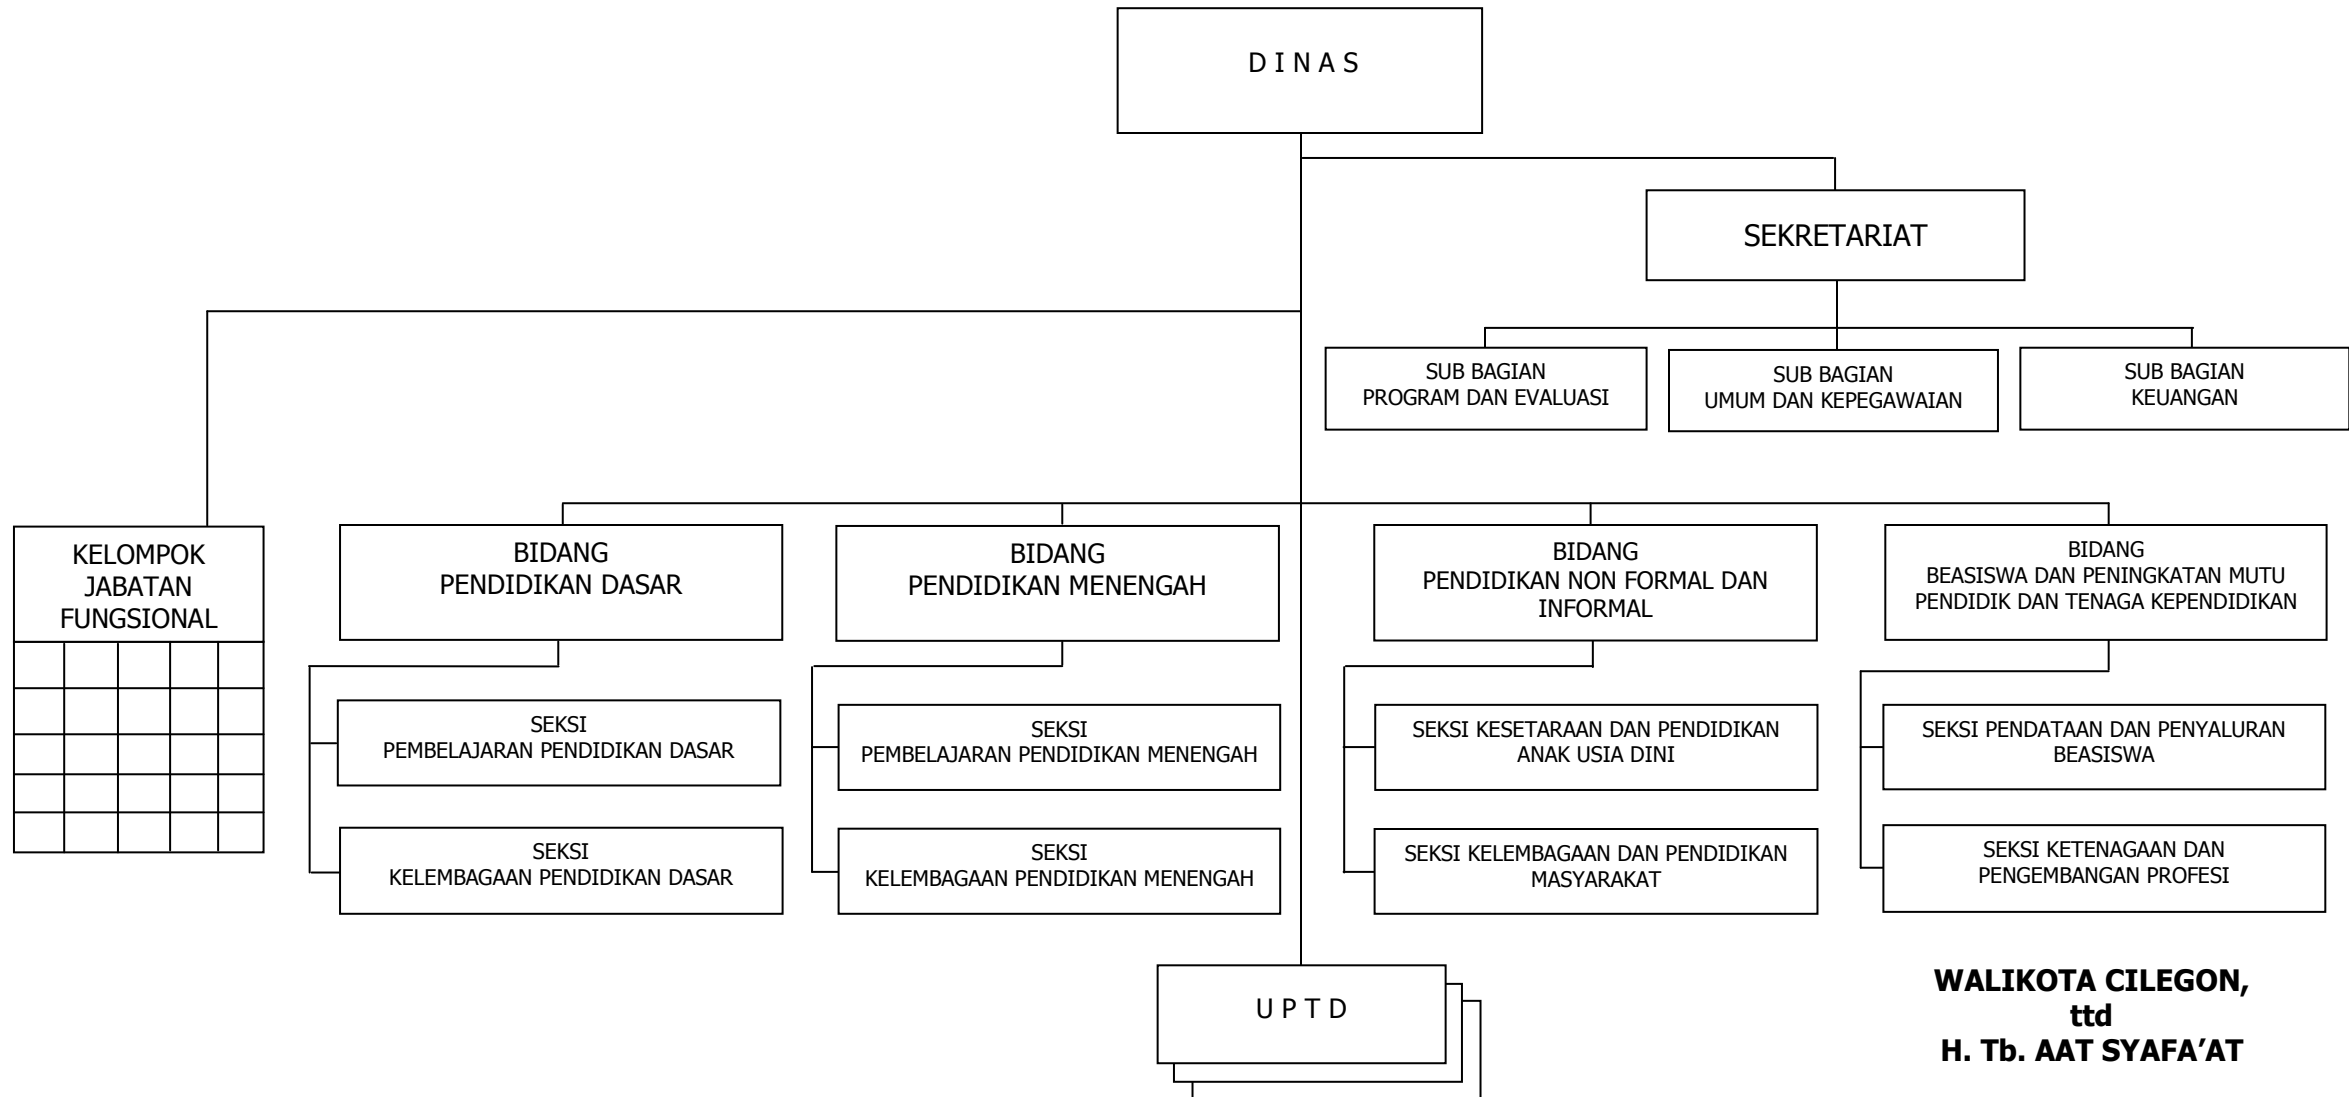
D I N A S

SEKRETARIAT

SUB BAGIAN PROGRAM DAN EVALUASI

SUB BAGIAN UMUM DAN KEPEGAWAIAN

SUB BAGIAN KEUANGAN

KELOMPOK JABATAN FUNGSIONAL

BIDANG PENDIDIKAN DASAR

SEKSI PEMBELAJARAN PENDIDIKAN DASAR

SEKSI KELEMBAGAAN PENDIDIKAN DASAR

BIDANG PENDIDIKAN MENENGAH

SEKSI PEMBELAJARAN PENDIDIKAN MENENGAH

SEKSI KELEMBAGAAN PENDIDIKAN MENENGAH

BIDANG PENDIDIKAN NON FORMAL DAN INFORMAL

SEKSI KESETARAAN DAN PENDIDIKAN ANAK USIA DINI

SEKSI KELEMBAGAAN DAN PENDIDIKAN MASYARAKAT

BIDANG BEASISWA DAN PENINGKATAN MUTU PENDIDIK DAN TENAGA KEPENDIDIKAN

SEKSI PENDATAAN DAN PENYALURAN BEASISWA

SEKSI KETENAGAAN DAN PENGEMBANGAN PROFESI

U P T D

WALIKOTA CILEGON,
ttd
H. Tb. AAT SYAFA'AT